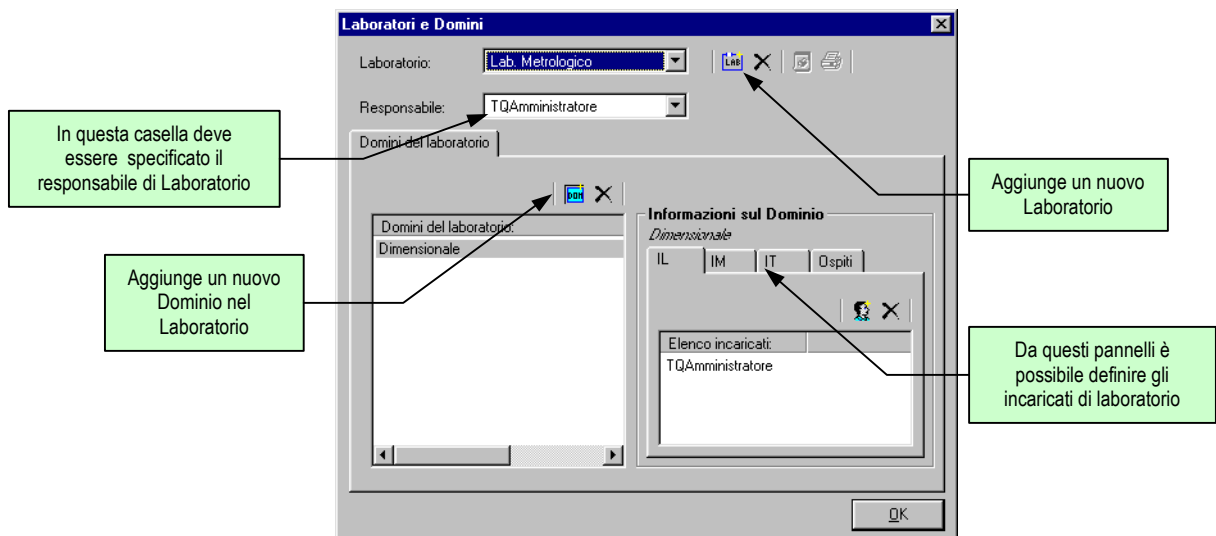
Laboratori e Domini

Laboratorio: Lab. Metrologico

LAB

Responsabile: TQAmministratore

In questa casella deve essere specificato il responsabile di Laboratorio

Domini del laboratorio

Aggiunge un nuovo Laboratorio

DOM

Domini del laboratorio:
Dimensionale

Informazioni sul Dominio
Dimensionale

IL | IM | IT | Ospiti

Aggiunge un nuovo Dominio nel Laboratorio

Elenco incaricati:
TQAmministratore

Da questi pannelli è possibile definire gli incaricati di laboratorio

OK